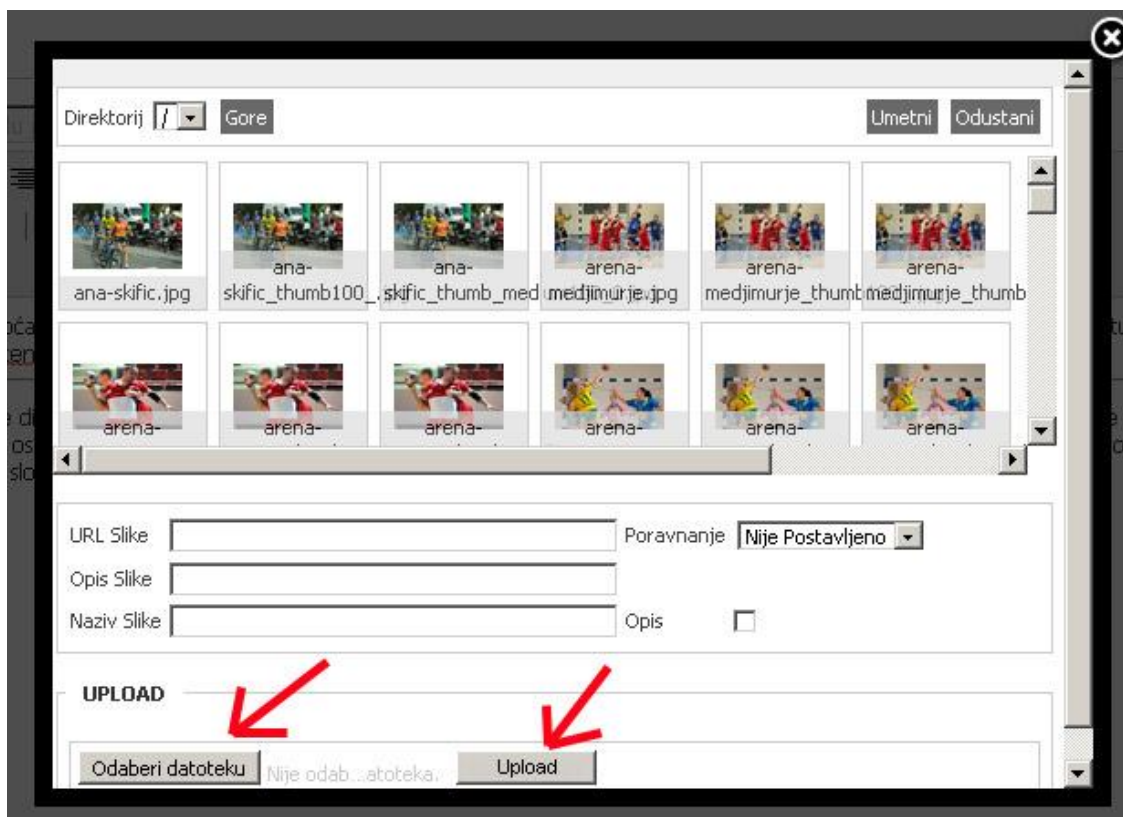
Direktorij / Gore

Umetni Odustani

ana-skific.jpg

ana-skific_thumb100_...

ana-skific_thumb_med...

arena-medjimurje.jpg

arena-medjimurje_thumb...

arena-medjimurje_thumb...

arena-

arena-

arena-

arena-

arena-

arena-

URL Slike

Poravnanje Nije Postavljeno

Opis Slike

Naziv Slike

Opis

UPLOAD

Odaberi datoteku Nije odab...atoteka. Upload